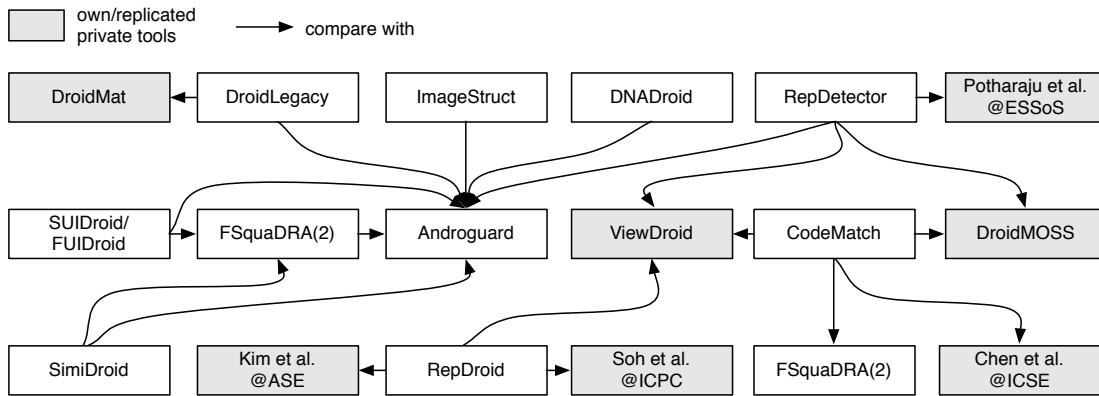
own/replicated private tools

compare with

DroidMat

DroidLegacy

ImageStruct

DNADroid

RepDetector

Potharaju et al. @ESSoS

SUIDroid/ FUIDroid

FSquaDRA(2)

Androguard

ViewDroid

CodeMatch

DroidMOSS

SimiDroid

Kim et al. @ASE

RepDroid

Soh et al. @ICPC

FSquaDRA(2)

Chen et al. @ICSE